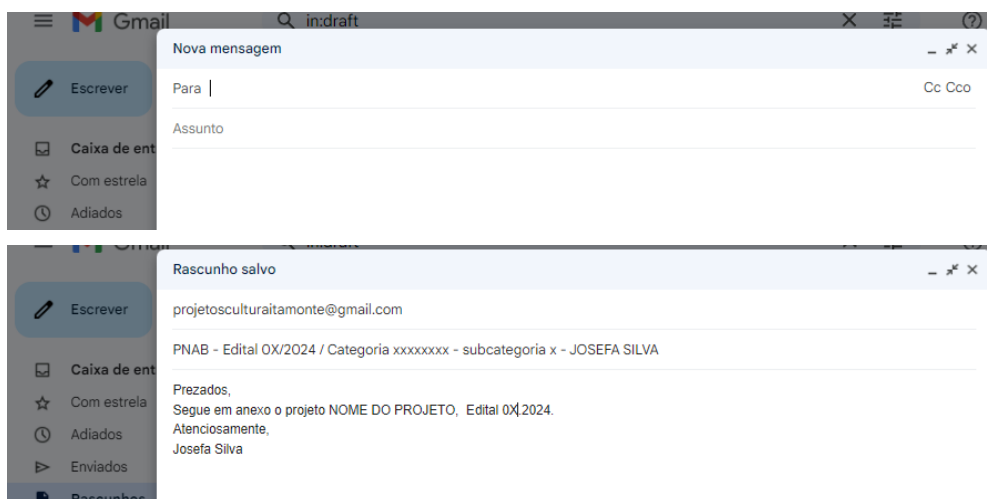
Gmail

in:draft

Nova mensagem

Escrever

Para

Cc Cco

Assunto

Caixa de ent

Com estrela

Adiados

Rascunho salvo

Escrever

projetosculturaitamonte@gmail.com

Caixa de ent

PNAB - Edital 0X/2024 / Categoria xxxxxxxx - subcategoria x - JOSEFA SILVA

Com estrela

Adiados

Enviados

Prezados,
Segue em anexo o projeto NOME DO PROJETO, Edital 0X.2024.
Atenciosamente,
Josefa Silva